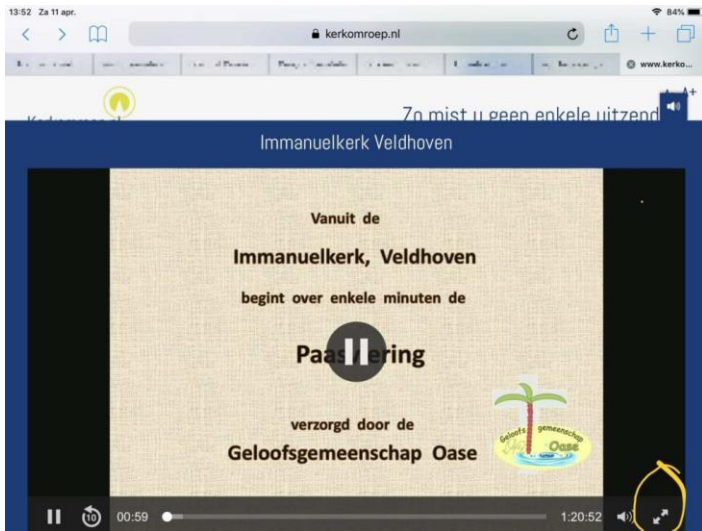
13:52 Za 11 apr.

84%

kerkomroep.nl

www.kerko...

Zo mist u geen enkele uitzend

Immanuelkerk Veldhoven

Vanuit de

Immanuelkerk, Veldhoven

begint over enkele minuten de

Paas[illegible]ering

verzorgd door de

Geloofsgemeenschap Oase

Geloofsgemeenschap Oase

10

00:59

1:20:52